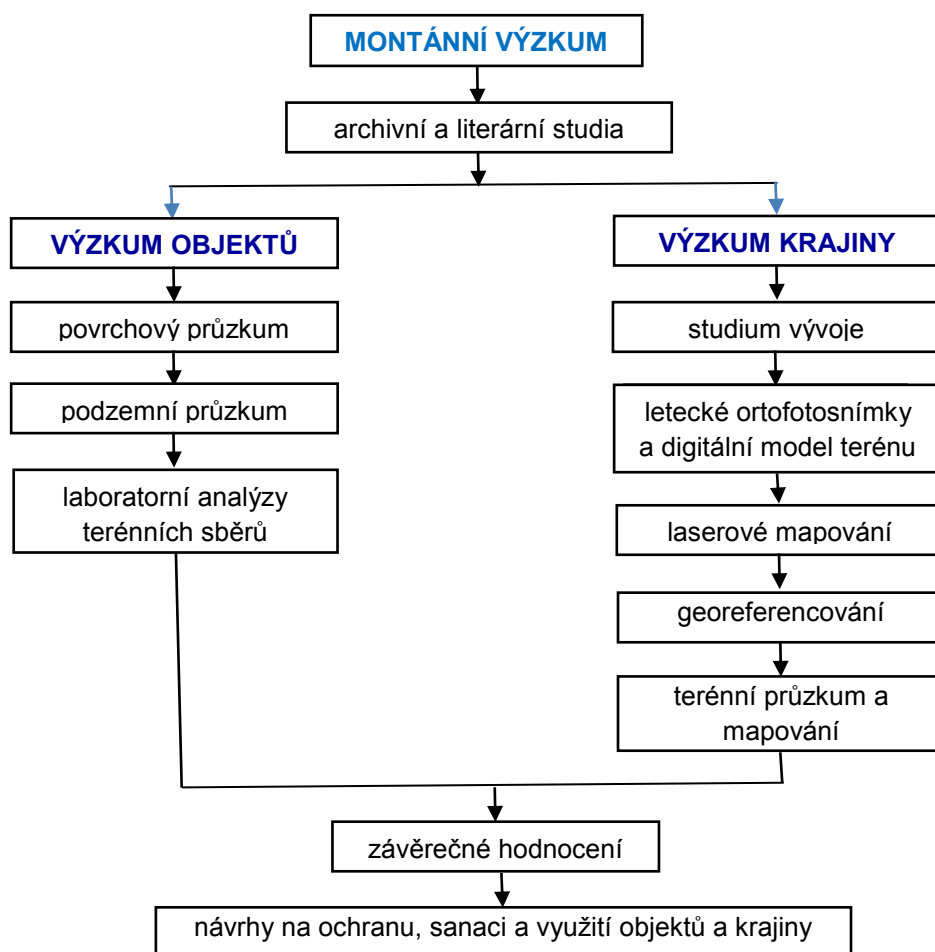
MONTÁNNÍ VÝZKUM

archivní a literární studia

VÝZKUM OBJEKTŮ

povrchový průzkum

podzemní průzkum

laboratorní analýzy terénních sběrů

VÝZKUM KRAJINY

studium vývoje

letecké ortofotosnímky a digitální model terénu

laserové mapování

georeferencování

terénní průzkum a mapování

závěrečné hodnocení

návrhy na ochranu, sanaci a využití objektů a krajiny